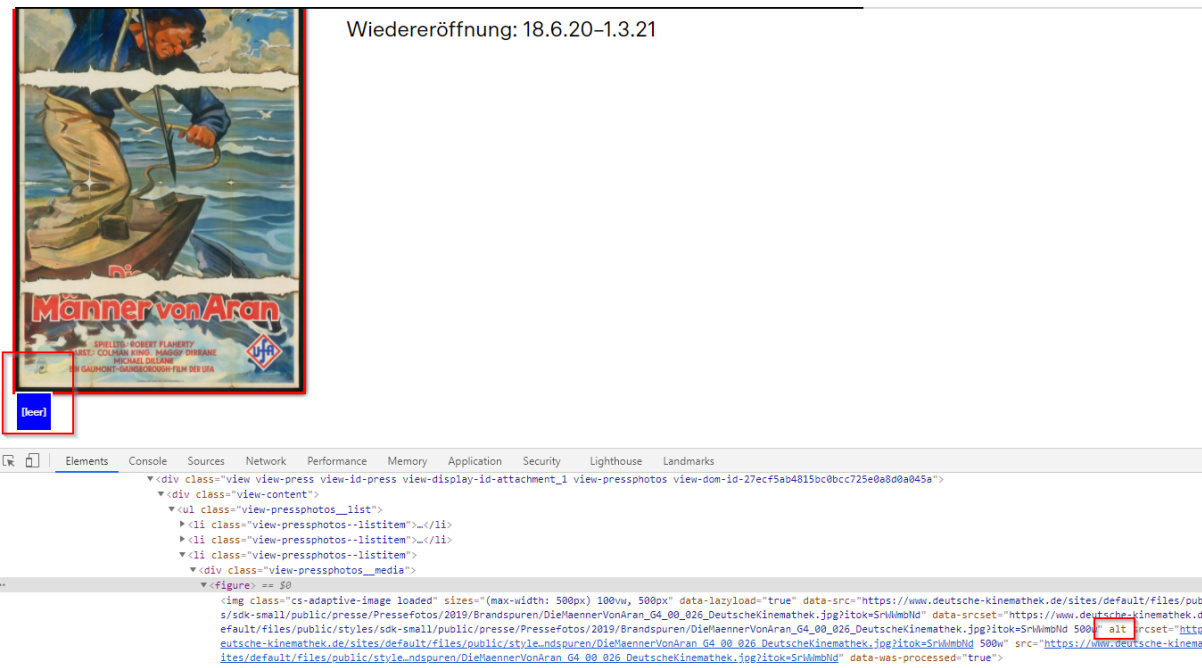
Wiedereröffnung: 18.6.20–1.3.21

Männer von Aran

SPIELLTG: ROBERT FLAHERTY
DARST.: COLMAN KING · MAGGY DIRRANE
MICHAEL DILLANE
EIN GAUMONT-GAINSBOROUGH-FILM DER UFA

ufa

[leer]

Elements Console Sources Network Performance Memory Application Security Lighthouse Landmarks

▼<div class="view view-press view-id-press view-display-id-attachment_1 view-pressphotos view-dom-id-27ecf5ab4815bc0bcc725e0a8d0a045a">
▼<div class="view-content">
▼<ul class="view-pressphotos__list">
►<li class="view-pressphotos--listitem">…</li>
►<li class="view-pressphotos--listitem">…</li>
▼<li class="view-pressphotos--listitem">
▼<div class="view-pressphotos__media">
▼<figure> == $0
<img class="cs-adaptive-image loaded" sizes="(max-width: 500px) 100vw, 500px" data-lazyload="true" data-src="https://www.deutsche-kinemathek.de/sites/default/files/pub s/sdk-small/public/presse/Pressefotos/2019/Brandspuren/DieMaennerVonAran_G4_00_026_DeutscheKinemathek.jpg?itok=SrWWmbNd" data-srcset="https://www.deutsche-kinemathek.d efault/files/public/styles/sdk-small/public/presse/Pressefotos/2019/Brandspuren/DieMaennerVonAran_G4_00_026_DeutscheKinemathek.jpg?itok=SrWWmbNd 500w" alt srcset="http eutsche-kinemathek.de/sites/default/files/public/style…ndspuren/DieMaennerVonAran_G4_00_026_DeutscheKinemathek.jpg?itok=SrWWmbNd 500w" src="https://www.deutsche-kinema ites/default/files/public/style…ndspuren/DieMaennerVonAran_G4_00_026_DeutscheKinemathek.jpg?itok=SrWWmbNd" data-was-processed="true">